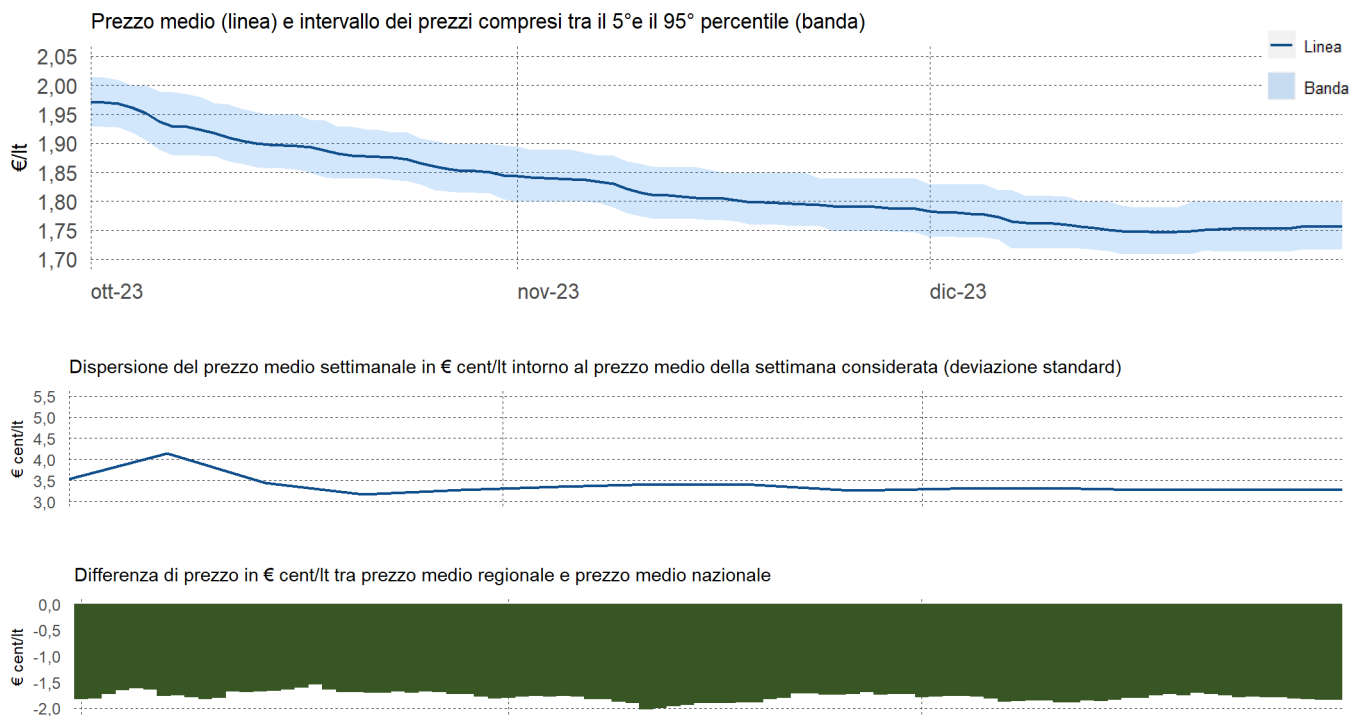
Prezzo medio (linea) e intervallo dei prezzi compresi tra il 5°e il 95° percentile (banda)

Linea
Banda

€/lt
2,05
2,00
1,95
1,90
1,85
1,80
1,75
1,70

ott-23
nov-23
dic-23

Dispersione del prezzo medio settimanale in € cent/lt intorno al prezzo medio della settimana considerata (deviazione standard)

€ cent/lt
5,5
5,0
4,5
4,0
3,5
3,0

Differenza di prezzo in € cent/lt tra prezzo medio regionale e prezzo medio nazionale

€ cent/lt
0,0
-0,5
-1,0
-1,5
-2,0